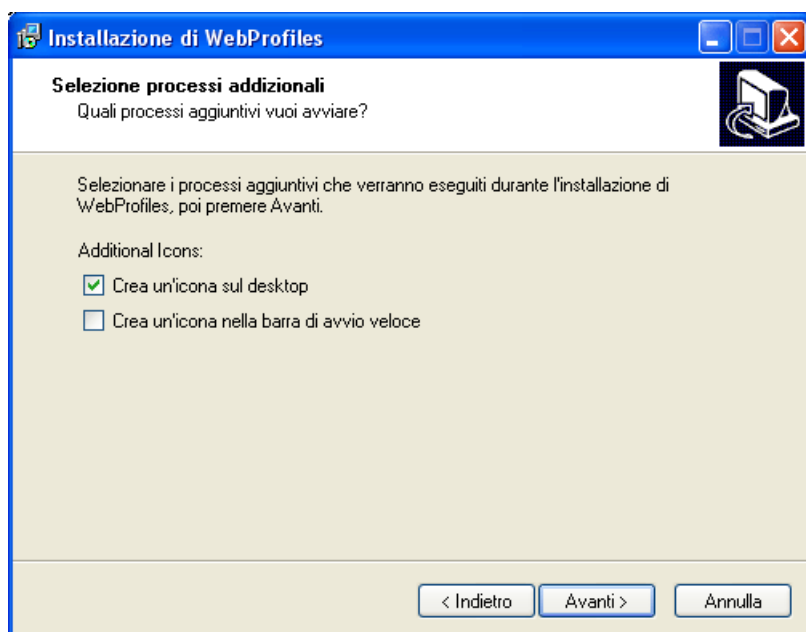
Installazione di WebProfiles

Selezione processi addizionali
Quali processi aggiuntivi vuoi avviare?

Selezionare i processi aggiuntivi che verranno eseguiti durante l'installazione di WebProfiles, poi premere Avanti.

Additional Icons:

Crea un'icona sul desktop

Crea un'icona nella barra di avvio veloce

< Indietro
Avanti >
Annulla